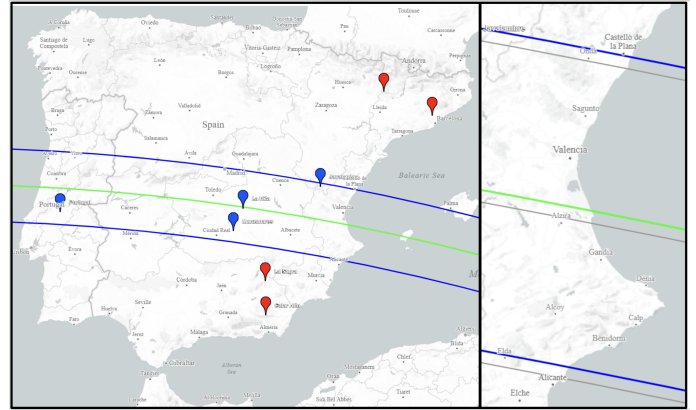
A Coruña
Oviedo
Santander
Bilbao
Donostia / San Sebastián
Toulouse
Pau
Carcassonne
Santiago de Compostela
Lugo
Vitoria-Gasteiz
Pamplona
Andorra
Perpignan
Pontevedra
Ourense
León
Burgos
Logroño
Huesca
Girona
Braga
Valladolid
Zaragoza
Lleida
Barcelona
Porto
Spain
Tarragona
Salamanca
Ávila
Guadalajara
Coimbra
Madrid
Cuenca
Castelló de la Plana
Balearic Sea
Portugal
Toledo
Cáceres
Valencia
Palma
Ciudad Real
Albacete
Mérida
Évora
Lisbon
Murcia
Córdoba
Jaén
Sevilla
Huelva
Granada
Almería
Faro
Jerez
Málaga
Gibraltar
Alborán Sea
Tetouan
Chlef
Mostaganem
Blida
Sidi Bel Abbès
Tiaret
Ouzoud
Vinaròs
Castelló de la Plana
Onda
Sagunto
Valencia
Alzira
Gandia
Dénia
Alcoy
Calp
Benidorm
Elda
Alicante
Elche